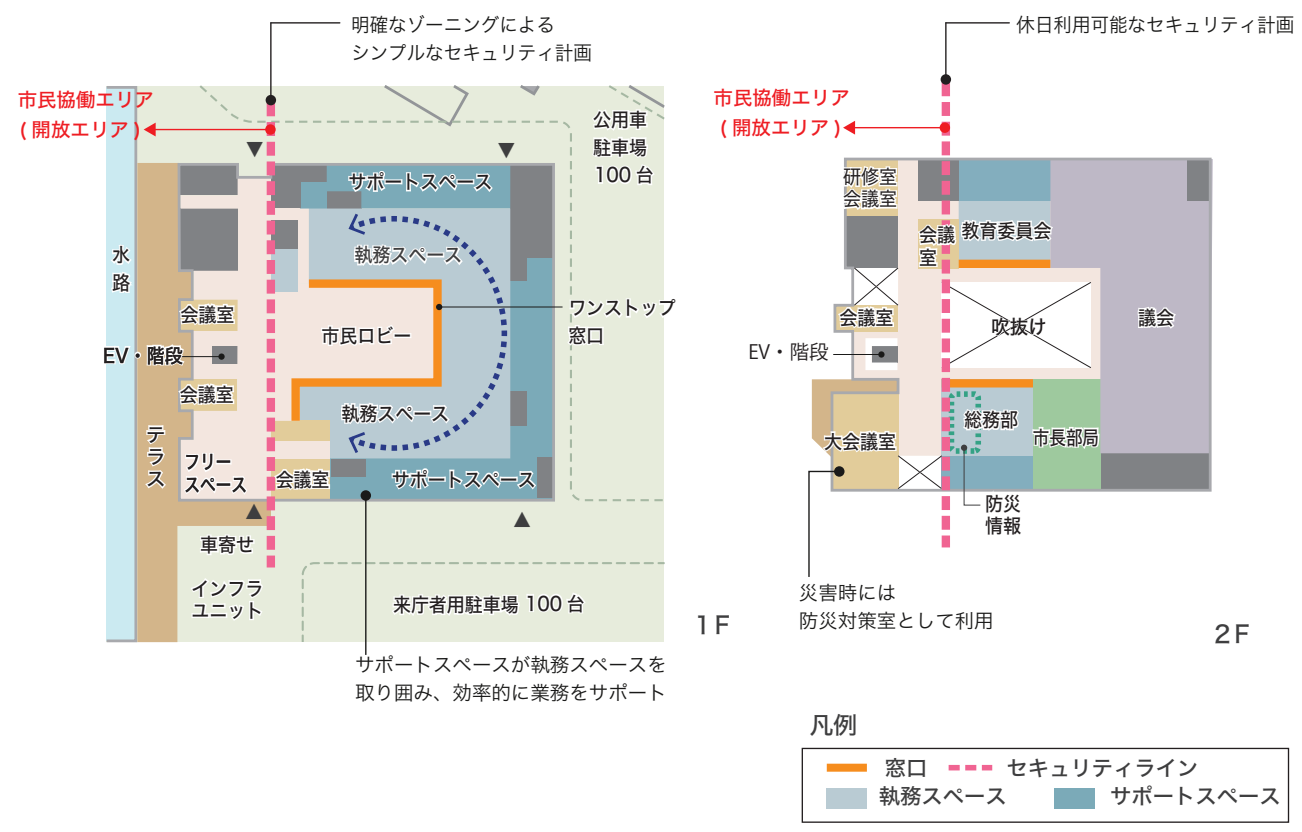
明確なゾーニングによる
シンプルなセキュリティ計画

市民協働エリア
(開放エリア)

公用車
駐車場
100 台

サポートスペース

執務スペース

水
路

会議室

ワンストップ
窓口

市民ロビー

EV・階段

会議室

執務スペース

テ
ラ
ス

フリー
スペース

会議室

サポートスペース

車寄せ

インフラ
ユニット

来庁者用駐車場 100 台

1F

サポートスペースが執務スペースを
取り囲み、効率的に業務をサポート

休日利用可能なセキュリティ計画

市民協働エリア
(開放エリア)

研修室
会議室

会議
室

教育委員会

会議室

吹抜け

議会

EV・階段

総務部

大会議室

市長部局

防災
情報

災害時には
防災対策室として利用

2F

凡例

| 窓口 | セキュリティライン |
|---|---|
| 執務スペース | サポートスペース |